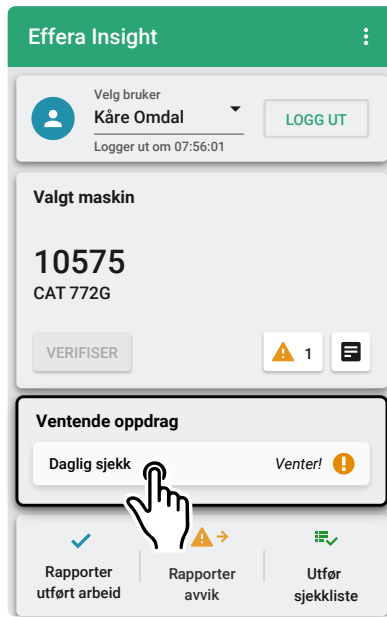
Effera Insight

Velg bruker
Kåre Omdal
Logger ut om 07:56:01
LOGG UT

Valgt maskin

10575
CAT 772G

VERIFISER
1

Ventende oppdrag
Daglig sjekk
Venter!

Rapporter utført arbeid
Rapporter avvik
Utfør sjekkliste